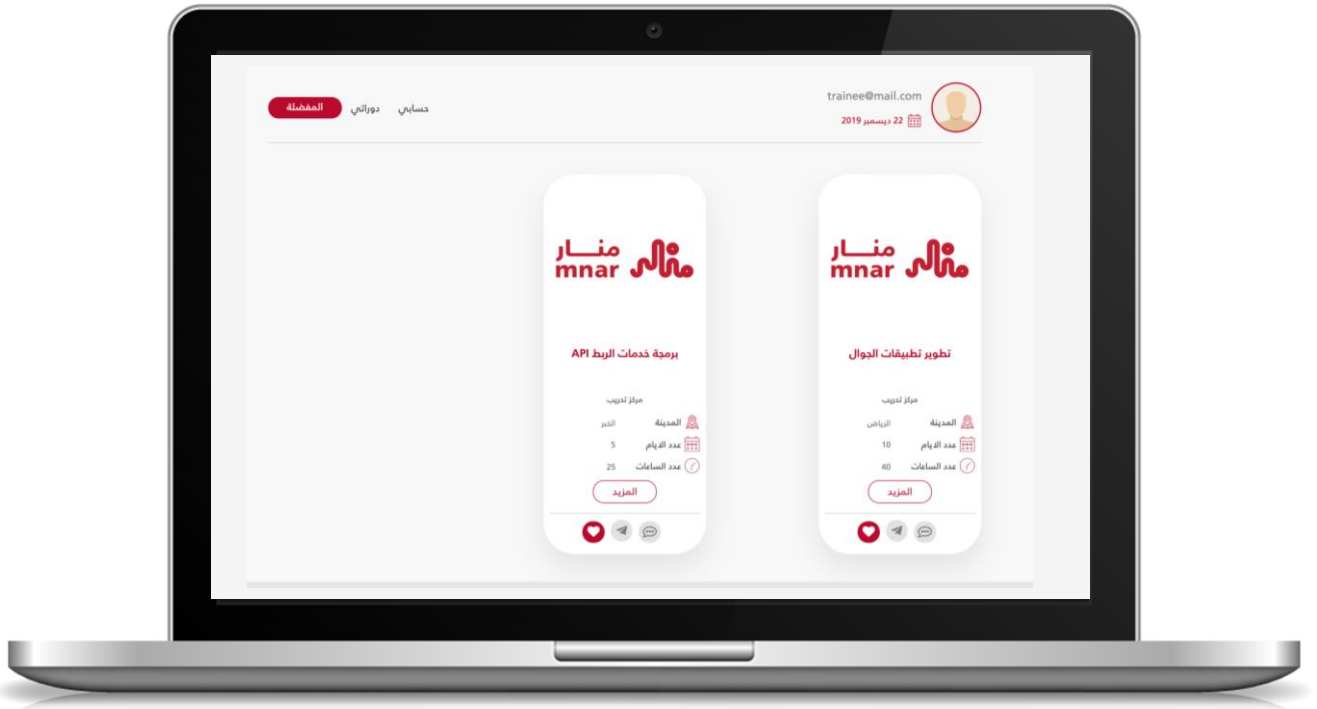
trainee@mail.com
22 ديسمبر 2019

حسابي دوراتي المفضلة

منار
mnar

تطوير تطبيقات الجوال

مركز تدريب
المدينة الرياض
عدد الايام 10
عدد الساعات 40
المزيد

منار
mnar

برمجة خدمات الربط API

مركز تدريب
المدينة الخبر
عدد الايام 5
عدد الساعات 25
المزيد